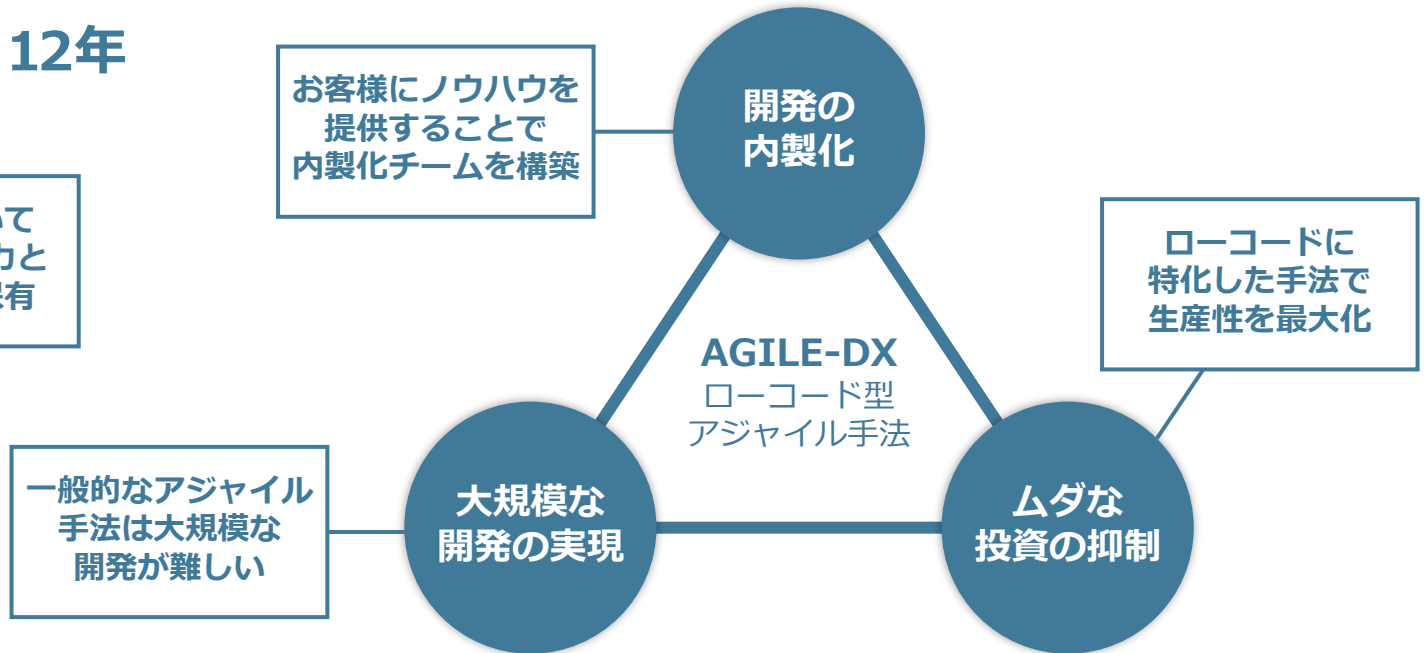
12年

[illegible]て
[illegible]と
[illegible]有

お客様にノウハウを
提供することで
内製化チームを構築

開発の
内製化

ローコードに
特化した手法で
生産性を最大化

AGILE-DX
ローコード型
アジャイル手法

一般的なアジャイル
手法は大規模な
開発が難しい

大規模な
開発の実現

ムダな
投資の抑制